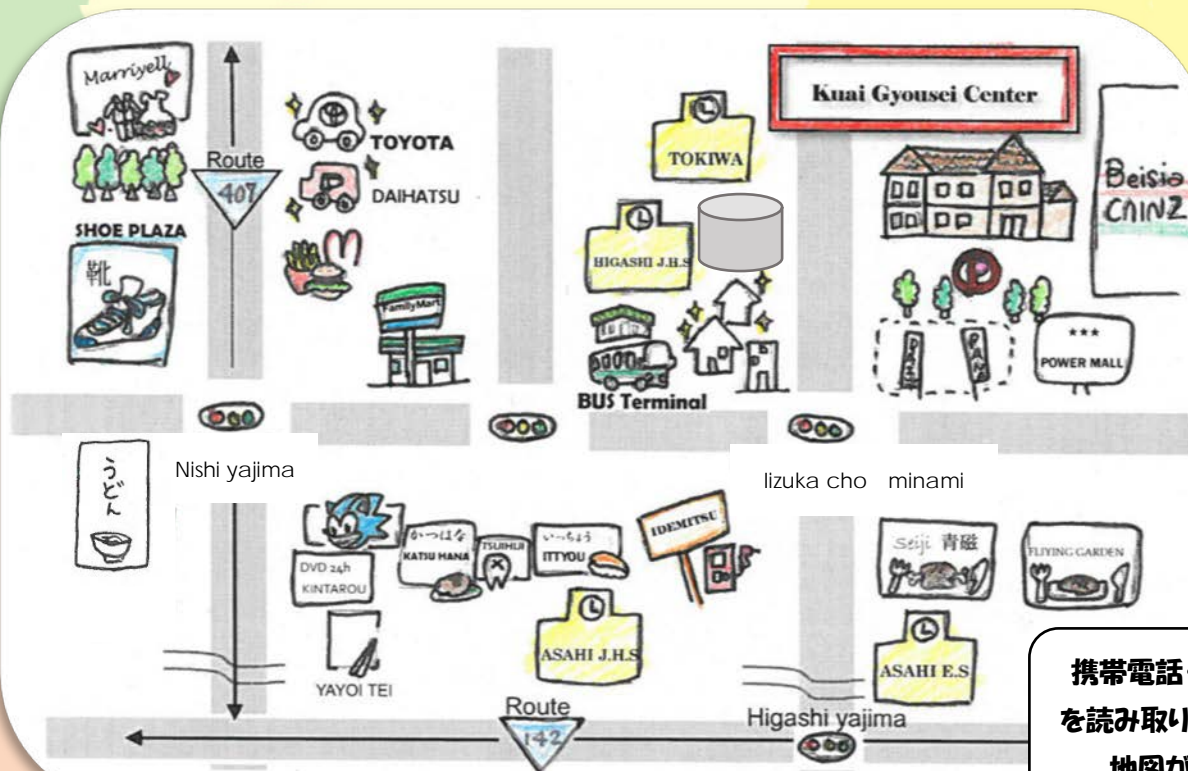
Marriyell

Route 407

TOYOTA

DAIHATSU

SHOE PLAZA

靴

FamilyMart

Kuai Gyousei Center

TOKIWA

HIGASHI J.H.S

Beisia CAINZ

BUS Terminal

POWER MALL

うどん

Nishi yajima

Iizuka cho minami

DVD 24h KINTAROU

かつはな KATSU HANA

TSUBHLR

いっちょう ITTYOU

IDEMITSU

Seiji 青磁

FLYING GARDEN

ASAHI J.H.S

ASAHI E.S

YAYOI TEI

Route 142

Higashi yajima

携帯電話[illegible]
を読み取り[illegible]
地図が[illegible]